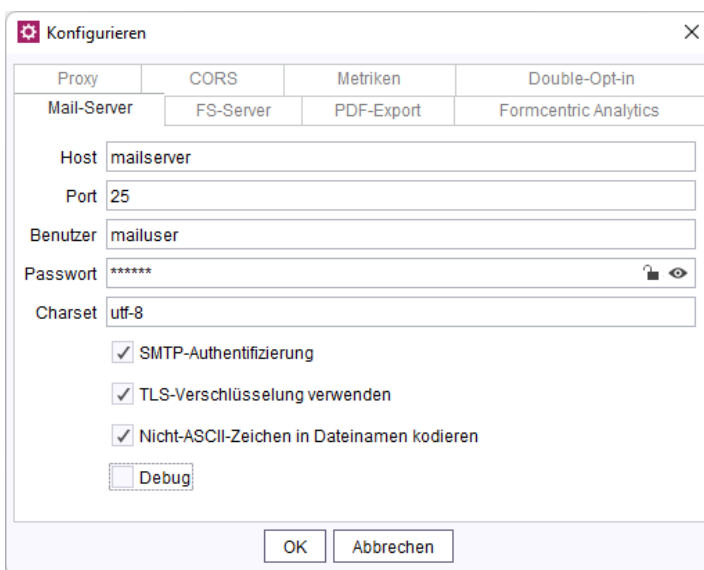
Konfigurieren

Proxy | CORS | Metriken | Double-Opt-in
Mail-Server | FS-Server | PDF-Export | Formcentric Analytics

Host mailserver
Port 25
Benutzer mailuser
Passwort ******
Charset utf-8

✓ SMTP-Authentifizierung
✓ TLS-Verschlüsselung verwenden
✓ Nicht-ASCII-Zeichen in Dateinamen kodieren
Debug

OK Abbrechen